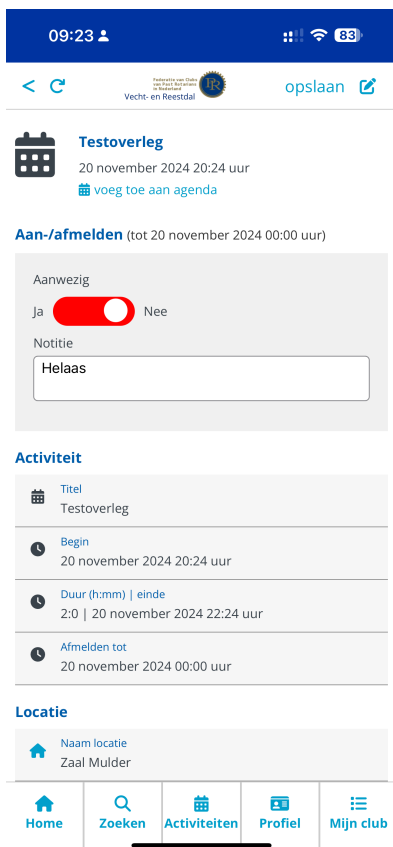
09:23

83

opslaan

Federatie van Clubs van Past Rotarians in Nederland
Vecht- en Reestdal

Testoverleg
20 november 2024 20:24 uur
voeg toe aan agenda

Aan-/afmelden (tot 20 november 2024 00:00 uur)

Aanwezig
Ja Nee
Notitie
Helaas

Activiteit

Titel
Testoverleg

Begin
20 november 2024 20:24 uur

Duur (h:mm) | einde
2:0 | 20 november 2024 22:24 uur

Afmelden tot
20 november 2024 00:00 uur

Locatie

Naam locatie
Zaal Mulder

Home
Zoeken
Activiteiten
Profiel
Mijn club